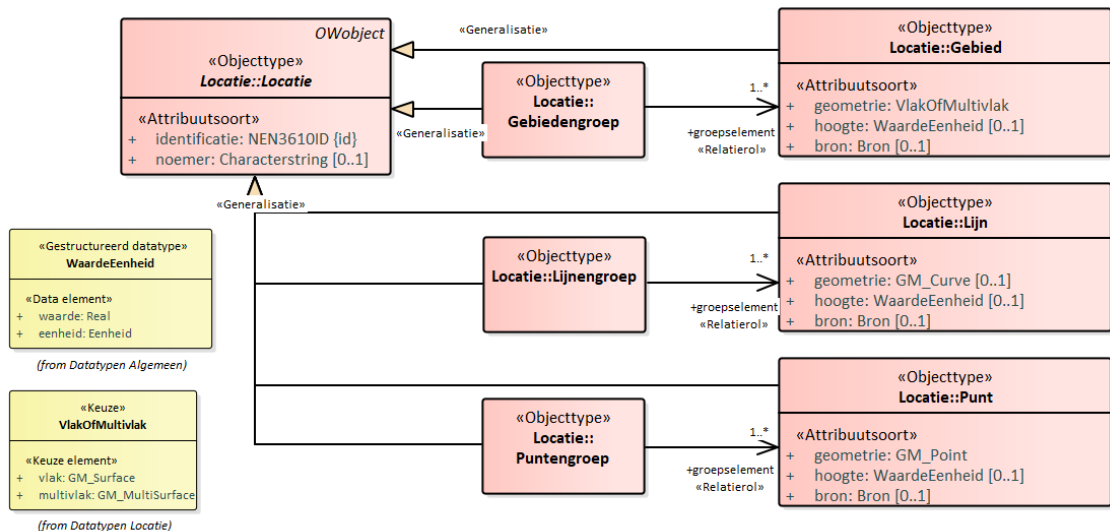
OWobject
«Objecttype»
Locatie::Locatie

«Attribuutsoort»
+ identificatie: NEN3610ID {id}
+ noemer: Characterstring [0..1]

«Generalisatie»

«Objecttype»
Locatie::Gebied

«Attribuutsoort»
+ geometrie: VlakOfMultivlak
+ hoogte: WaardeEenheid [0..1]
+ bron: Bron [0..1]

«Objecttype»
Locatie::
Gebiedengroep

«Generalisatie»

1..*
+groepselement
«Relatierol»

«Generalisatie»

«Objecttype»
Locatie::Lijn

«Attribuutsoort»
+ geometrie: GM_Curve [0..1]
+ hoogte: WaardeEenheid [0..1]
+ bron: Bron [0..1]

«Objecttype»
Locatie::Lijnengroep

1..*
+groepselement
«Relatierol»

«Gestructureerd datatype»
WaardeEenheid

«Data element»
+ waarde: Real
+ eenheid: Eenheid

(from Datatypen Algemeen)

«Objecttype»
Locatie::Punt

«Attribuutsoort»
+ geometrie: GM_Point
+ hoogte: WaardeEenheid [0..1]
+ bron: Bron [0..1]

«Objecttype»
Locatie::
Puntengroep

1..*
+groepselement
«Relatierol»

«Keuze»
VlakOfMultivlak

«Keuze element»
+ vlak: GM_Surface
+ multivlak: GM_MultiSurface

(from Datatypen Locatie)